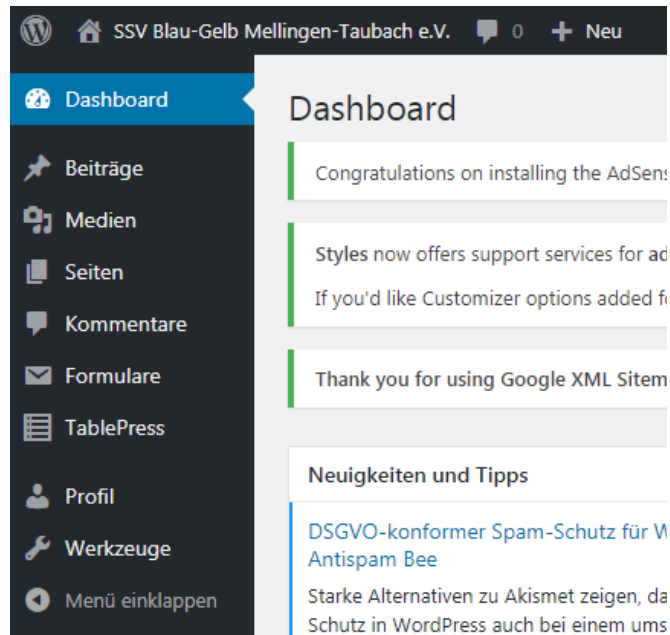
SSV Blau-Gelb Mellingen-Taubach e.V. 0 Neu

Dashboard
Beiträge
Medien
Seiten
Kommentare
Formulare
TablePress
Profil
Werkzeuge
Menü einklappen

Dashboard

Congratulations on installing the AdSens

Styles now offers support services for ad

If you'd like Customizer options added f

Thank you for using Google XML Sitem

Neuigkeiten und Tipps

DSGVO-konformer Spam-Schutz für W Antispam Bee

Starke Alternativen zu Akismet zeigen, da Schutz in WordPress auch bei einem ums